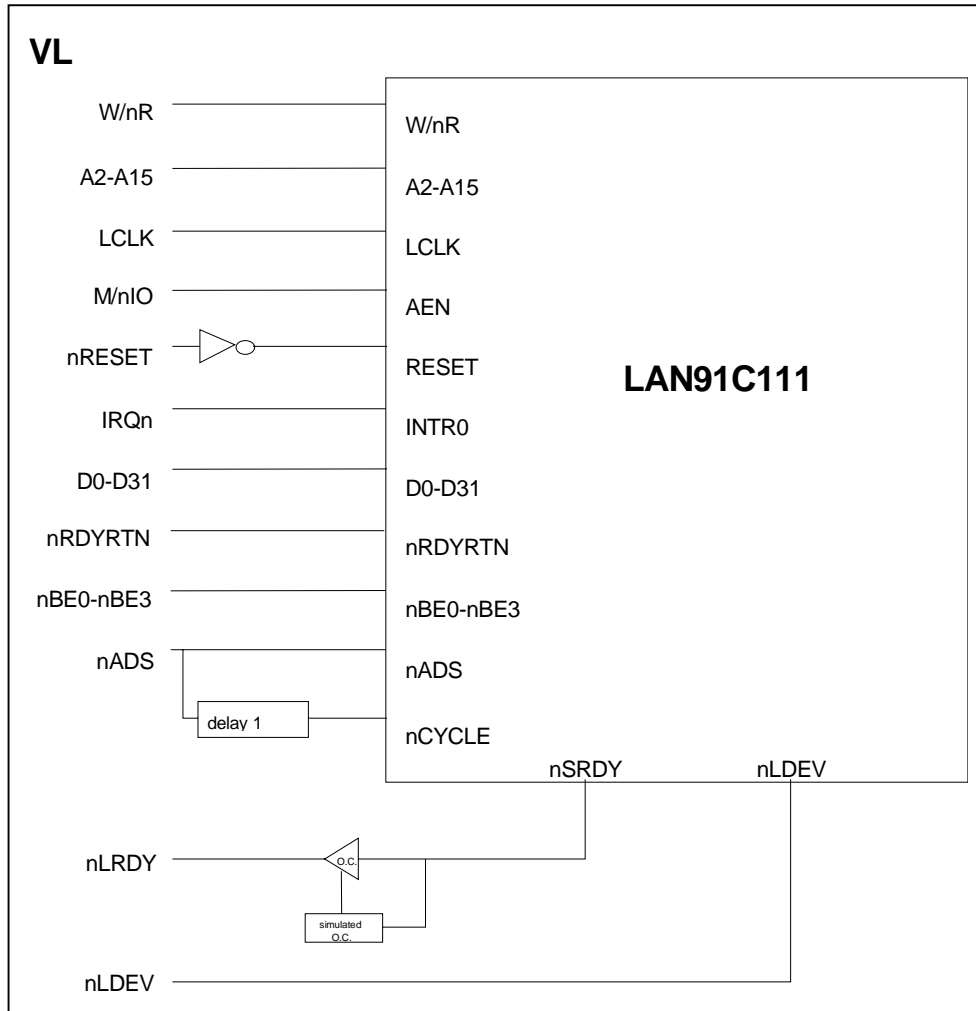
VL

W/nR
A2-A15
LCLK
M/nIO
nRESET
IRQn
D0-D31
nRDYRTN
nBE0-nBE3
nADS

W/nR
A2-A15
LCLK
AEN
RESET
INTR0
D0-D31
nRDYRTN
nBE0-nBE3
nADS
nCYCLE

LAN91C111

delay 1

nSRDY
nLDEV

nLRDY
O.C.
simulated O.C.

nLDEV